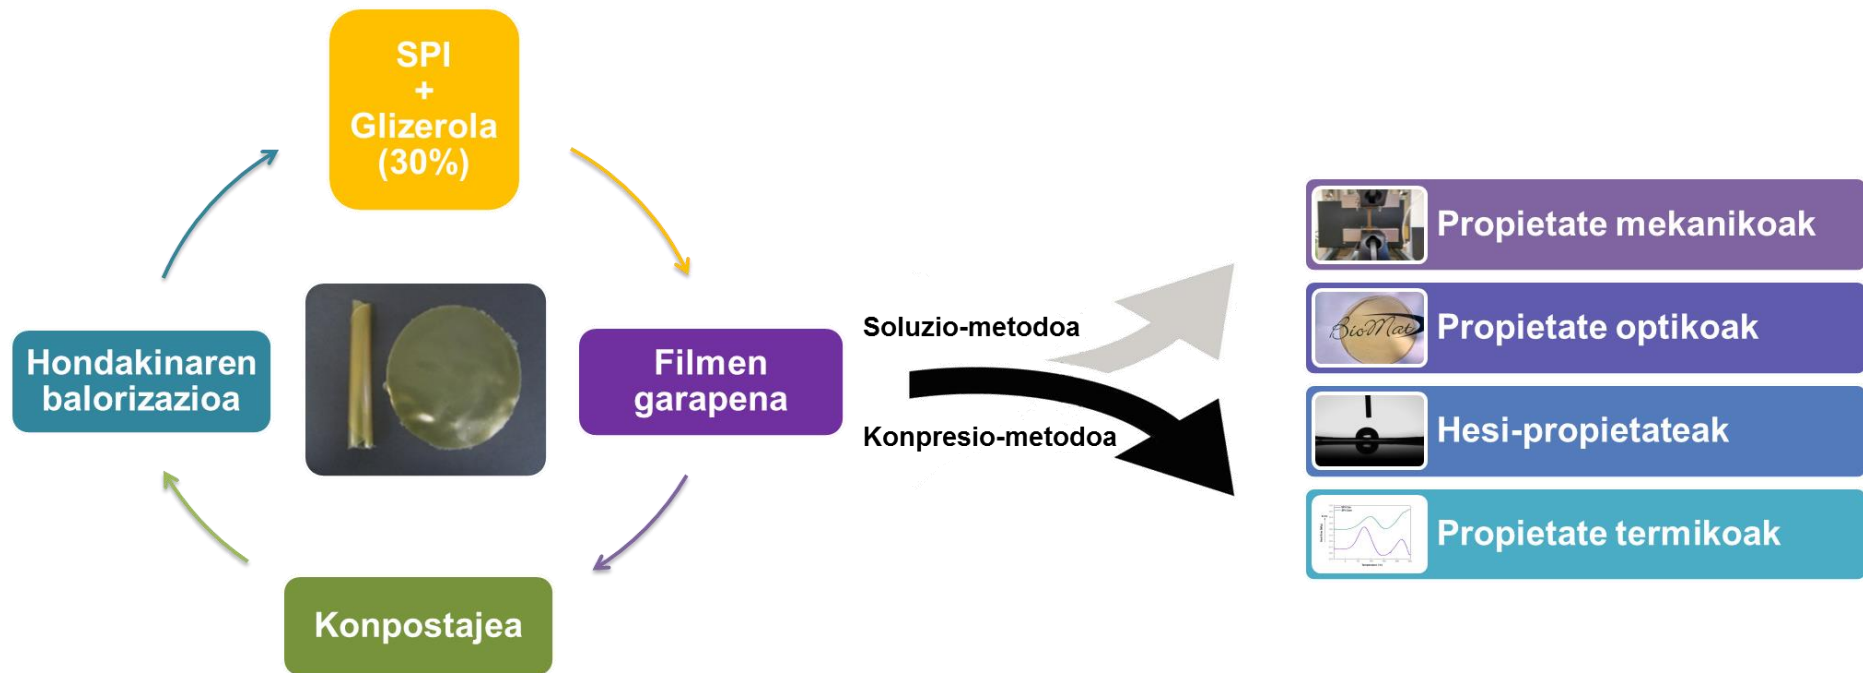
SPI
+
Glizerola
(30%)

Filmen garapena

Konpostajea

Hondakinaren balorizazioa

Soluzio-metodoa

Konpresio-metodoa

Propietate mekanikoak

BioMat

Propietate optikoak

Hesi-propietateak

Propietate termikoak